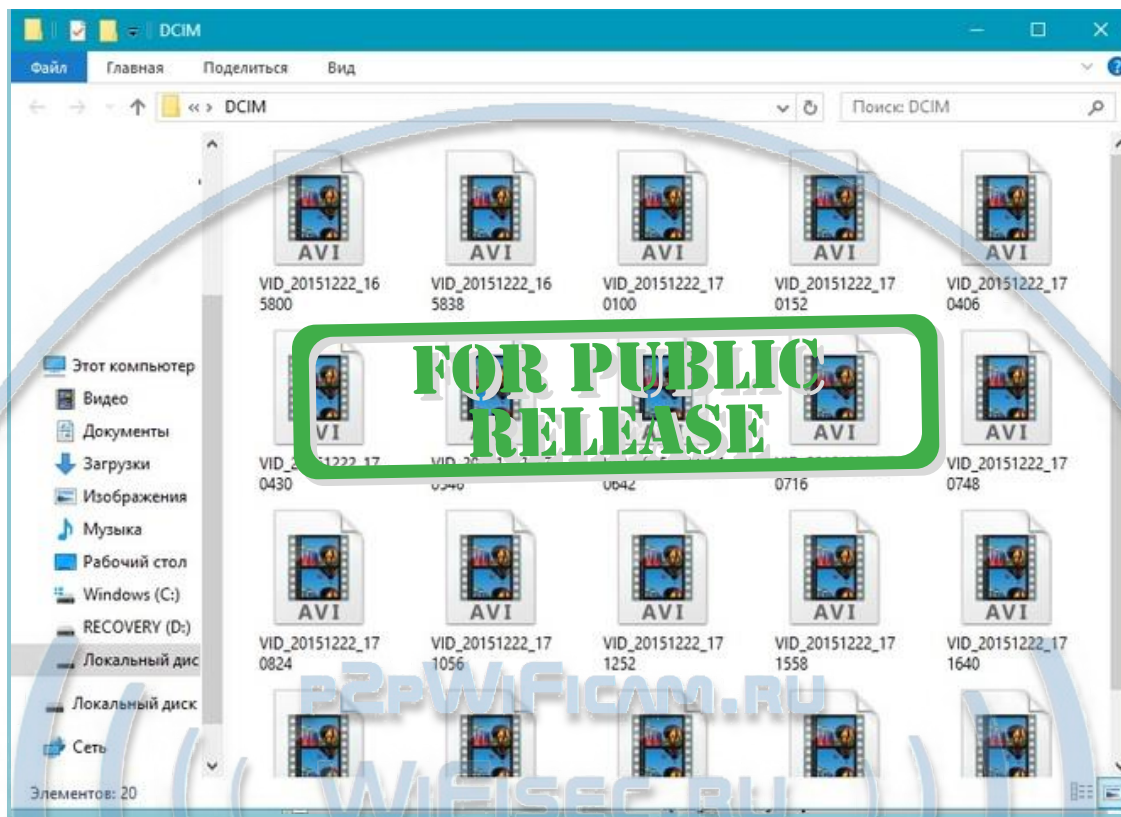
DCIM

Файл | Главная | Поделиться | Вид

« › DCIM

Поиск: DCIM

AVI
VID_20151222_165800

AVI
VID_20151222_165838

AVI
VID_20151222_170100

AVI
VID_20151222_170152

AVI
VID_20151222_170406

AVI
VID_2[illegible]1222_170430

AVI
VID_20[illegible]0546

AVI
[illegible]0642

AVI
VID_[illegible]0716

AVI
VID_20151222_170748

AVI
VID_20151222_170824

AVI
VID_20151222_171056

AVI
VID_20151222_171252

AVI
VID_20151222_171558

AVI
VID_20151222_171640

FOR PUBLIC RELEASE

Этот компьютер
Видео
Документы
Загрузки
Изображения
Музыка
Рабочий стол
Windows (C:)
RECOVERY (D:)
Локальный дис
Локальный диск
Сеть

Элементов: 20

P2PWIFICAM.RU
WIFISEC.RU